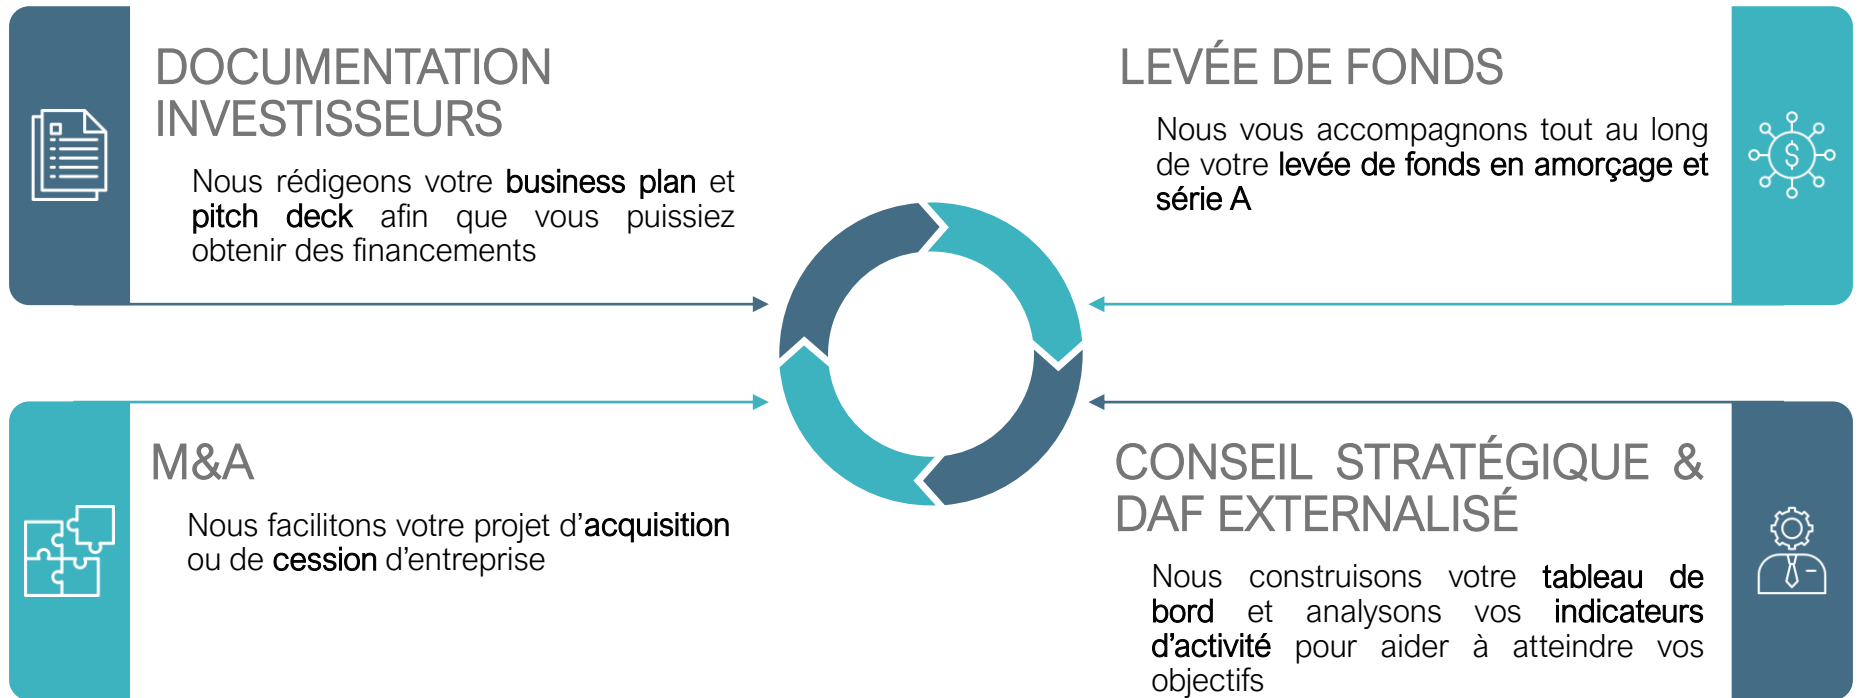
DOCUMENTATION INVESTISSEURS

Nous rédigeons votre business plan et pitch deck afin que vous puissiez obtenir des financements

LEVÉE DE FONDS

Nous vous accompagnons tout au long de votre levée de fonds en amorçage et série A

M&A

Nous facilitons votre projet d'acquisition ou de cession d'entreprise

CONSEIL STRATÉGIQUE & DAF EXTERNALISÉ

Nous construisons votre tableau de bord et analysons vos indicateurs d'activité pour aider à atteindre vos objectifs